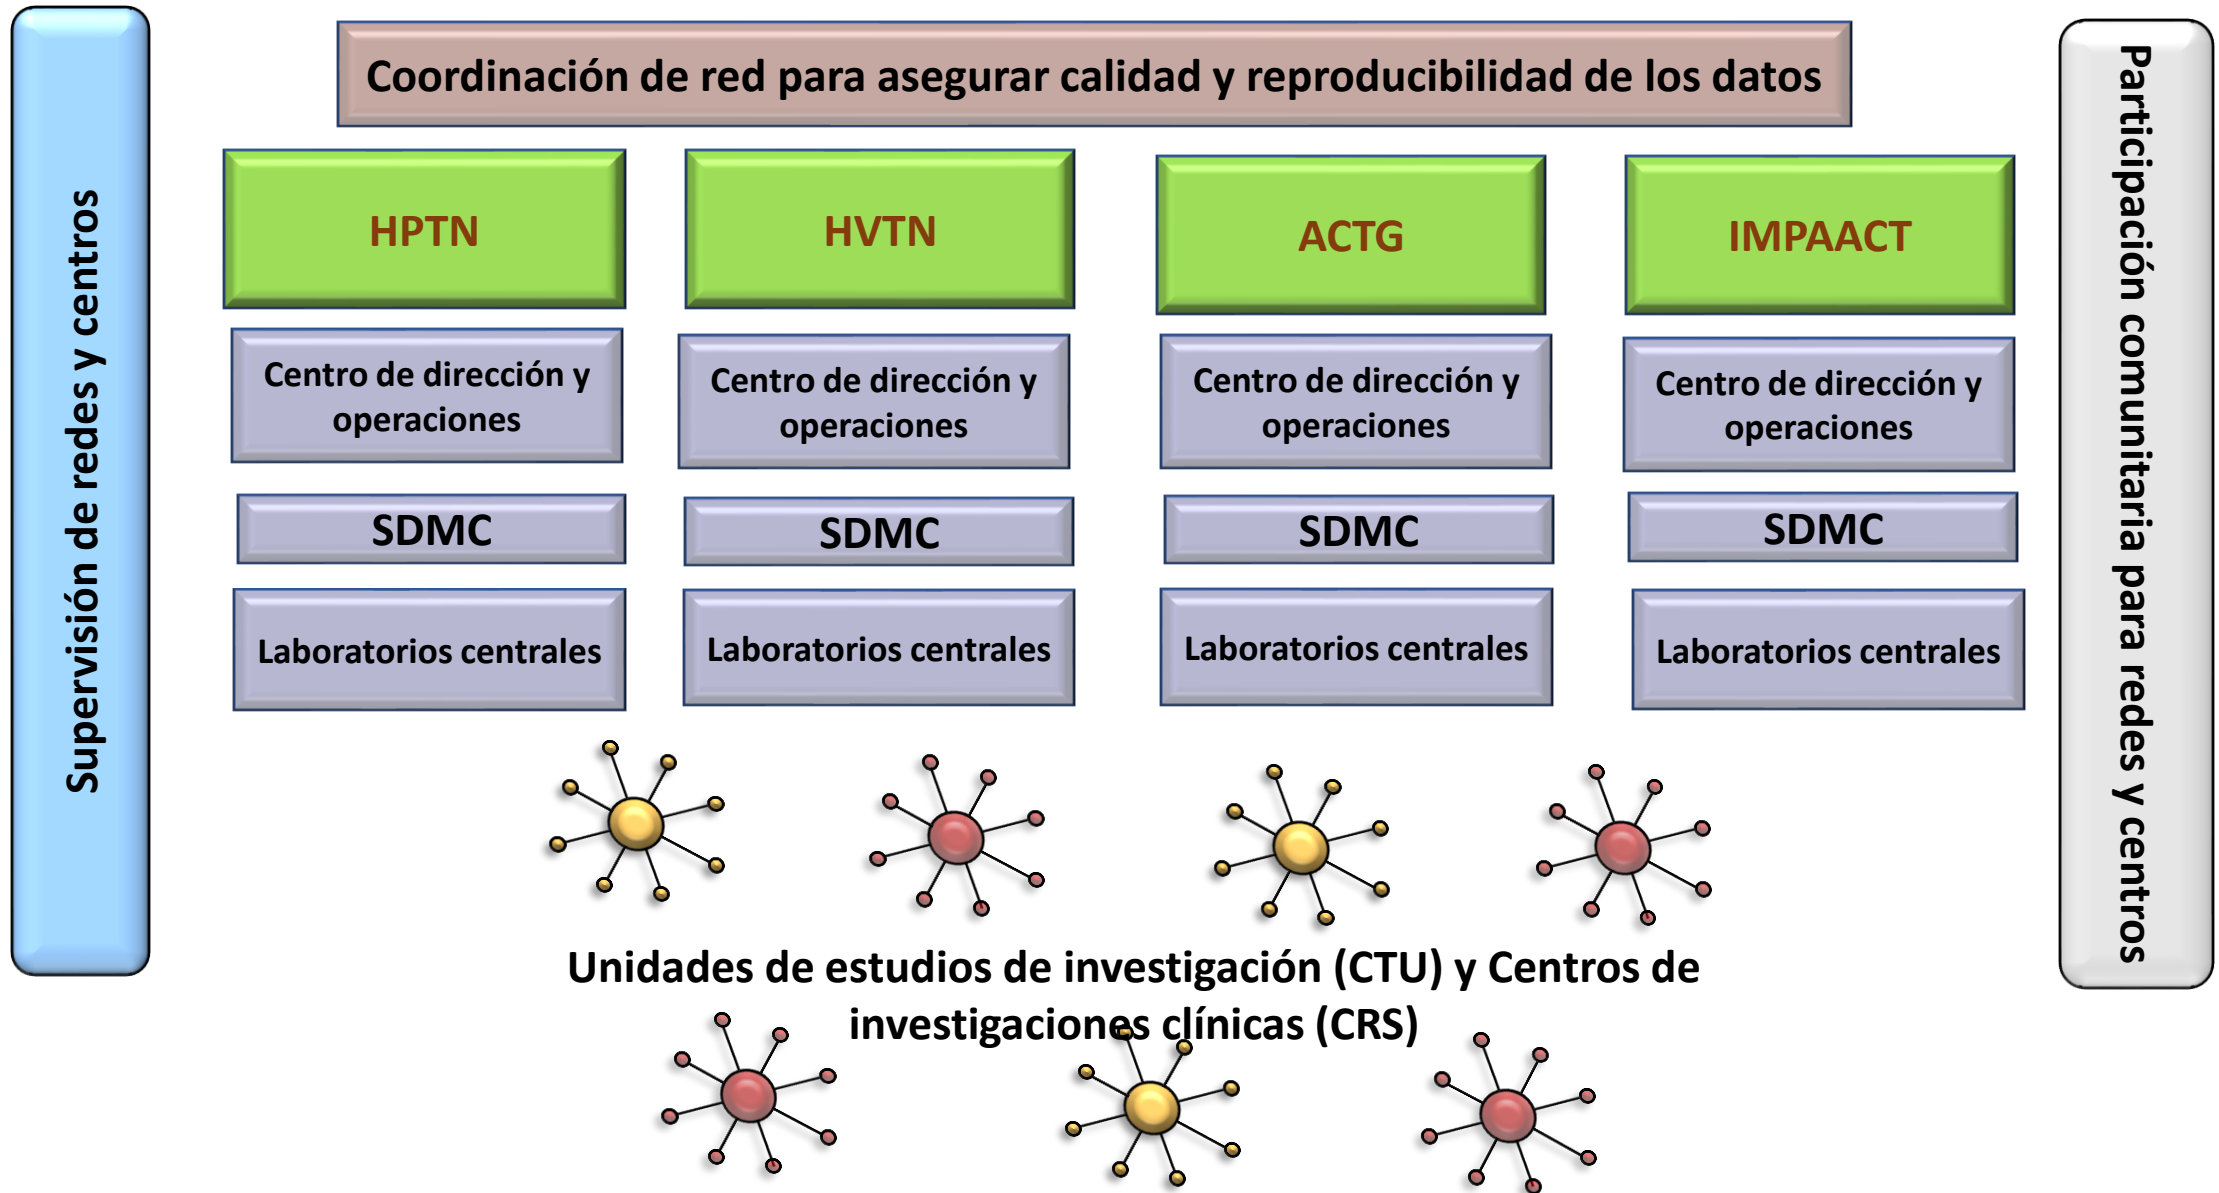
Supervisión de redes y centros

Coordinación de red para asegurar calidad y reproducibilidad de los datos

Participación comunitaria para redes y centros

| HPTN | HVTN | ACTG | IMPAACT |
|---|---|---|---|
| Centro de dirección y operaciones | Centro de dirección y operaciones | Centro de dirección y operaciones | Centro de dirección y operaciones |
| SDMC | SDMC | SDMC | SDMC |
| Laboratorios centrales | Laboratorios centrales | Laboratorios centrales | Laboratorios centrales |

Unidades de estudios de investigación (CTU) y Centros de investigaciones clínicas (CRS)